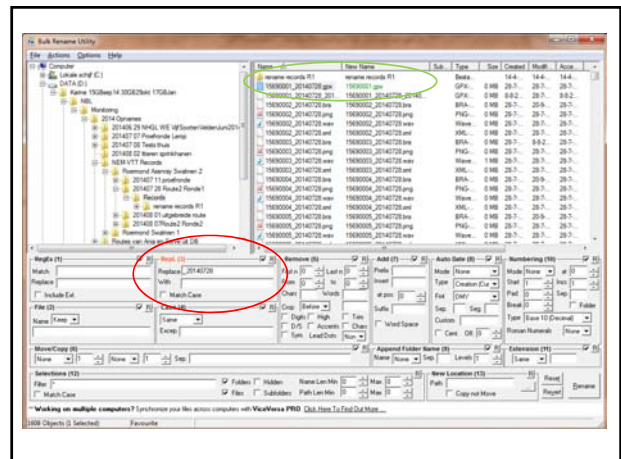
Bulk Rename Utility

File Actions Options Help

Computer
Lokale schijf (C:)
DATA (D:)
Katrine 15GBeep f4 30GB29okt 17GBJan
NBL
Monitoring
2014 Opnames
201406 29 NHGL WE W/Soorten Velden Jun201
201407 07 Proefronde Lensp
201407 08 Tests thuis
201408 02 fitteren sprinkhanen
NEM-VTT Records
Roermond Asenray Swalmen 2
201407 11 proefronde
201407 26 Route2 Ronde1
Records
rename records R1
201408 01 uitgebreide route
201408 07Route2 Ronde2
Roermond Swalmen 1
Routes van Ans en Aerwin uit DB

| Name | New Name | Sub... | Type | Size | Created | Modifi... | Acce... |
|---|---|---|---|---|---|---|---|
| rename records R1 | rename records R1 | | Besta... | | 14-8... | 14-8... | 14-8... |
| 15690001_20140728.gpx | 15690001.gpx | | GPX... | 0 MB | 28-7... | 28-7... | 28-7... |
| 15690001_20140728_201... | 15690001_20140728-20140... | | BRA... | 0 MB | 8-8-2... | 8-8-2... | 28-7... |
| 15690002_20140728.gpx | 15690002_20140728.gpx | | GPX... | 0 MB | 28-7... | 28-7... | 28-7... |
| 15690002_20140728.png | 15690002_20140728.png | | PNG... | 0 MB | 28-7... | 28-7... | 28-7... |
| 15690002_20140728.wav | 15690002_20140728.wav | | Wave... | 0 MB | 28-7... | 28-7... | 28-7... |
| 15690002_20140728.xml | 15690002_20140728.xml | | XML... | 0 MB | 28-7... | 28-7... | 28-7... |
| 15690002_20140728.bra | 15690002_20140728.bra | | BRA... | 0 MB | 28-7... | 20-8... | 28-7... |
| 15690003_20140728.gpx | 15690003_20140728.gpx | | GPX... | 0 MB | 28-7... | 28-7... | 28-7... |
| 15690003_20140728.bra | 15690003_20140728.bra | | BRA... | 0 MB | 28-7... | 8-8-2... | 28-7... |
| 15690003_20140728.png | 15690003_20140728.png | | PNG... | 0 MB | 28-7... | 28-7... | 28-7... |
| 15690003_20140728.wav | 15690003_20140728.wav | | Wave... | 1 MB | 28-7... | 28-7... | 28-7... |
| 15690003_20140728.xml | 15690003_20140728.xml | | XML... | 0 MB | 28-7... | 28-7... | 28-7... |
| 15690004_20140728.bra | 15690004_20140728.bra | | BRA... | 0 MB | 28-7... | 28-7... | 28-7... |
| 15690004_20140728.png | 15690004_20140728.png | | PNG... | 0 MB | 28-7... | 28-7... | 28-7... |
| 15690004_20140728.wav | 15690004_20140728.wav | | Wave... | 0 MB | 28-7... | 28-7... | 28-7... |
| 15690004_20140728.xml | 15690004_20140728.xml | | XML... | 0 MB | 28-7... | 28-7... | 28-7... |
| 15690005_20140728.bra | 15690005_20140728.bra | | BRA... | 0 MB | 28-7... | 20-8... | 28-7... |
| 15690005_20140728.png | 15690005_20140728.png | | PNG... | 0 MB | 28-7... | 28-7... | 28-7... |
| 15690005_20140728.wav | 15690005_20140728.wav | | Wave... | 0 MB | 28-7... | 28-7... | 28-7... |

RegEx (1) Match Replace Include Ext.
Repl. (3) Replace 20140728 With Match Case
Remove (5) First n 0 Last n 0 From 0 to 0 Chars Words Crop Before Digits High Trim D/S Accents Chars Sym. Lead Dots Non
Add (7) Prefix Insert at pos. 0 Suffix Word Space
Auto Date (8) Mode None Type Creation (Cur.) Fmt DMY Sep. Seg. Custom Cent. Off 0
Numbering (10) Mode None at 0 Start 1 Incr. 1 Pad 0 Sep. Break 0 Folder Type Base 10 (Decimal) Roman Numerals None
File (2) Name Keep
Case (4) Same Excep.
Move/Copy (6) None 1 None 1 Sep.
Append Folder Name (9) Name None Sep. Levels 1
Extension (11) Same
Selections (12) Filter * Match Case Folders Hidden Files Subfolders Name Len Min 0 Max 0 Path Len Min 0 Max 0
New Location (13) Path Copy not Move
Reset Revert Rename

Working on multiple computers? Synchronize your files across computers with ViceVersa PRO. Click Here To Find Out More ...
1608 Objects (1 Selected) Favourite